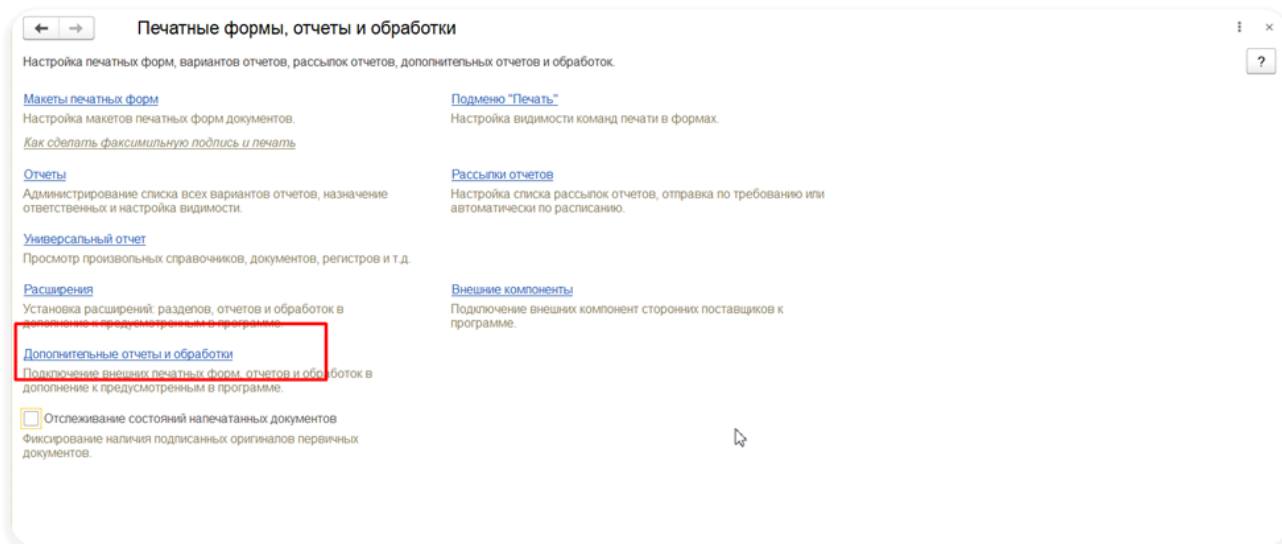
Печатные формы, отчеты и обработки

Настройка печатных форм, вариантов отчетов, рассылок отчетов, дополнительных отчетов и обработок.

?

Макеты печатных форм
Настройка макетов печатных форм документов.
Как сделать факсимильную подпись и печать

Подменю "Печать"
Настройка видимости команд печати в формах.

Отчеты
Администрирование списка всех вариантов отчетов, назначение ответственных и настройка видимости.

Рассылки отчетов
Настройка списка рассылок отчетов, отправка по требованию или автоматически по расписанию.

Универсальный отчет
Просмотр произвольных справочников, документов, регистров и т.д.

Расширения
Установка расширений: разделов, отчетов и обработок в дополнение к предусмотренным в программе.

Внешние компоненты
Подключение внешних компонент сторонних поставщиков к программе.

Дополнительные отчеты и обработки
Подключение внешних печатных форм, отчетов и обработок в дополнение к предусмотренным в программе.

Отслеживание состояний напечатанных документов
Фиксирование наличия подписанных оригиналов первичных документов.